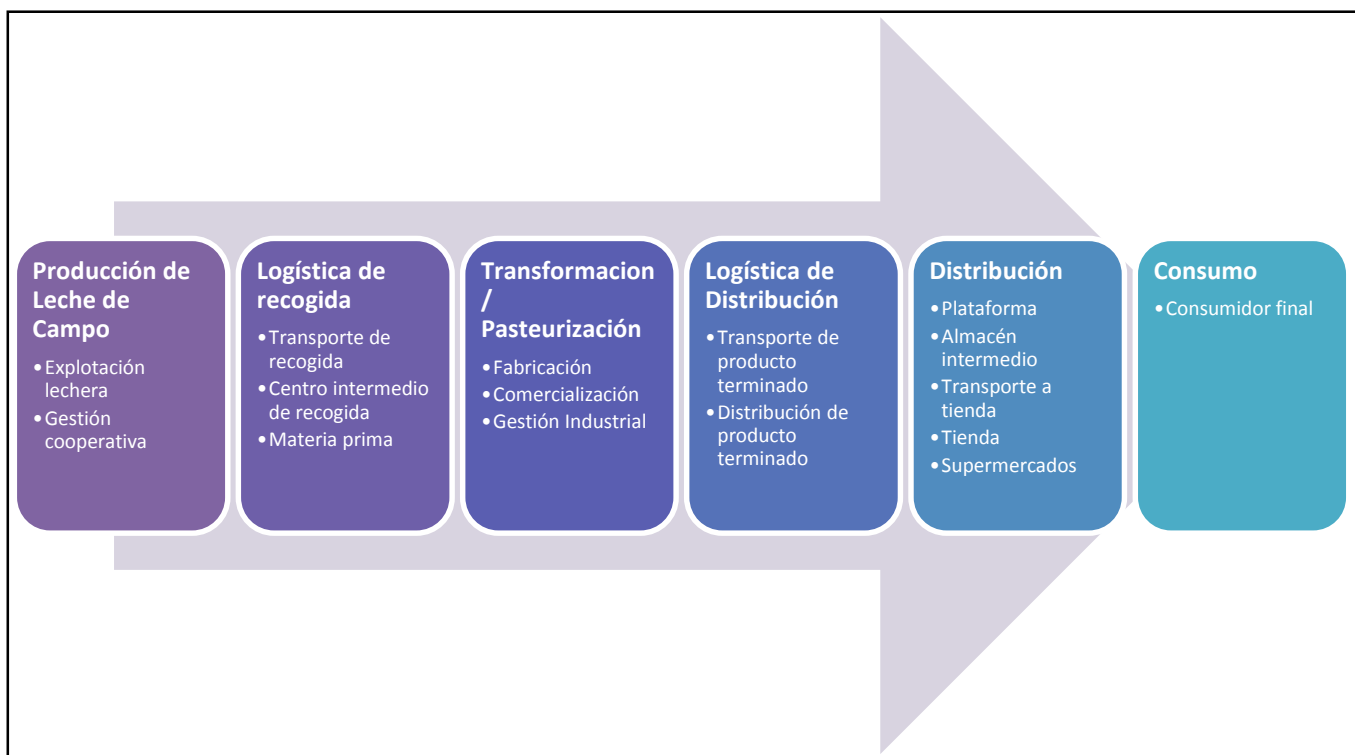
Producción de Leche de Campo

• Explotación lechera
• Gestión cooperativa

Logística de recogida

• Transporte de recogida
• Centro intermedio de recogida
• Materia prima

Transformacion / Pasteurización

• Fabricación
• Comercialización
• Gestión Industrial

Logística de Distribución

• Transporte de producto terminado
• Distribución de producto terminado

Distribución

• Plataforma
• Almacén intermedio
• Transporte a tienda
• Tienda
• Supermercados

Consumo

• Consumidor final